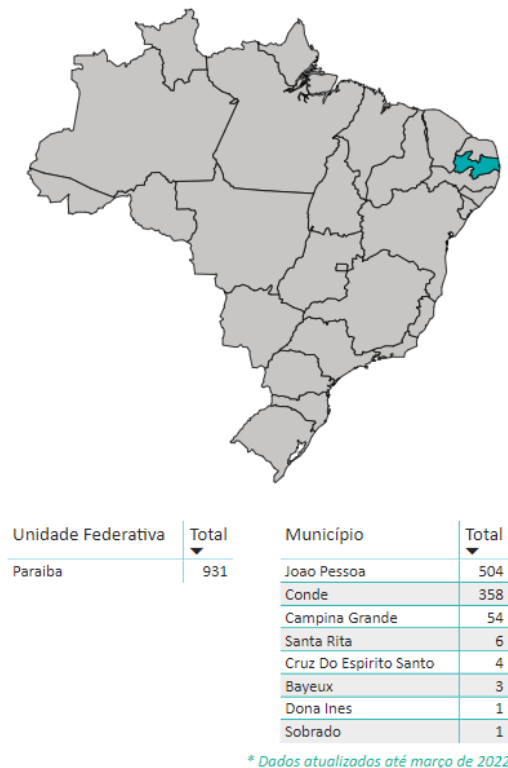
| Unidade Federativa | Total |
|---|---|
| Paraiba | 931 |

| Município | Total |
|---|---|
| Joao Pessoa | 504 |
| Conde | 358 |
| Campina Grande | 54 |
| Santa Rita | 6 |
| Cruz Do Espirito Santo | 4 |
| Bayeux | 3 |
| Dona Ines | 1 |
| Sobrado | 1 |

* Dados atualizados até março de 2022